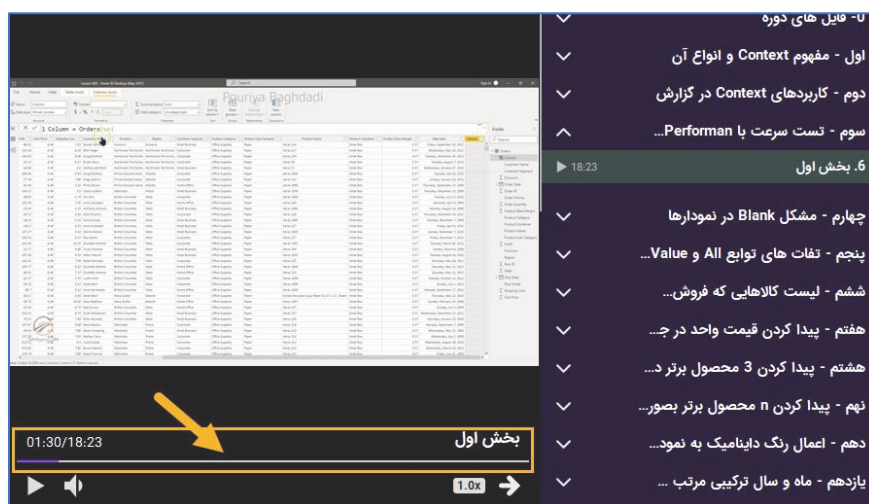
0- فایل های دوره
اول - مفهوم Context و انواع آن
دوم - کاربردهای Context در گزارش
سوم - تست سرعت با Performan...
6. بخش اول
18:23
چهارم - مشکل Blank در نمودارها
پنجم - تفات های توابع All و Value...
ششم - لیست کالاهایی که فروش...
هفتم - پیدا کردن قیمت واحد در ج...
هشتم - پیدا کردن 3 محصول برتر د...
نهم - پیدا کردن n محصول برتر بصور...
دهم - اعمال رنگ داینامیک به نمود...
یازدهم - ماه و سال ترکیبی مرتب ...

Pouriya Baghdadi
1 Column = Orders[

01:30/18:23
بخش اول
1.0x